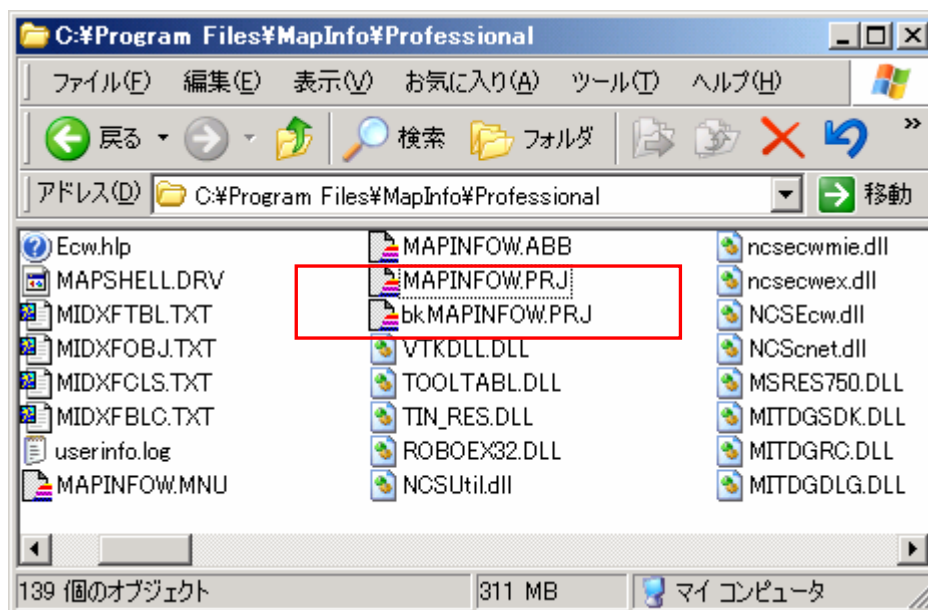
C:¥Program Files¥MapInfo¥Professional

ファイル(F) 編集(E) 表示(V) お気に入り(A) ツール(T) ヘルプ(H)

戻る 検索 フォルダ

アドレス(D) C:¥Program Files¥MapInfo¥Professional 移動

Ecw.hlp
MAPSHELL.DRV
MIDXFTBL.TXT
MIDXFOBJ.TXT
MIDXFCLS.TXT
MIDXFBLC.TXT
userinfo.log
MAPINFOW.MNU

MAPINFOW.ABB
MAPINFOW.PRJ
bkMAPINFOW.PRJ
VTKDLL.DLL
TOOLTABL.DLL
TIN_RES.DLL
ROBOEX32.DLL
NCSUtil.dll

ncsecwmie.dll
ncsecwex.dll
NCSEcw.dll
NCScnet.dll
MSRES750.DLL
MITDGSDK.DLL
MITDGRC.DLL
MITDGDLG.DLL

139 個のオブジェクト | 311 MB | マイ コンピュータ